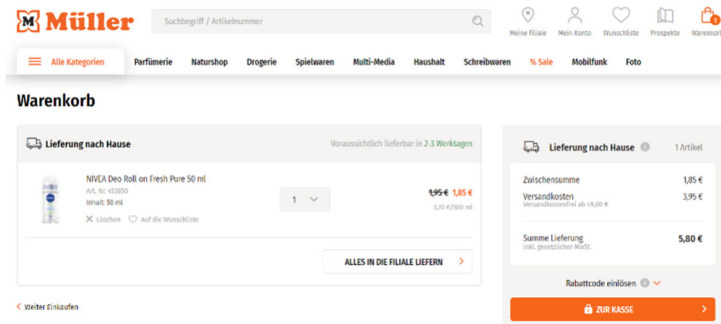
Müller

Suchbegriff / Artikelnummer

Meine Filiale Mein Konto Wunschliste Prospekte Warenkorb 1

Alle Kategorien Parfümerie Naturshop Drogerie Spielwaren Multi-Media Haushalt Schreibwaren % Sale Mobilfunk Foto

Warenkorb

Lieferung nach Hause

Voraussichtlich lieferbar in 2-3 Werktagen

NIVEA Deo Roll on Fresh Pure 50 ml
Art. Nr. 453850
Inhalt: 50 ml

Löschen Auf die Wunschliste

1

~~1,95 €~~ 1,85 €
3,70 €/100 ml

ALLES IN DIE FILIALE LIEFERN

Weiter Einkaufen

Lieferung nach Hause 1 Artikel

Zwischensumme 1,85 €
Versandkosten 3,95 €
Versandkostenfrei ab 49,00 €

Summe Lieferung 5,80 €
inkl. gesetzlicher MwSt.

Rabattcode einlösen

ZUR KASSE